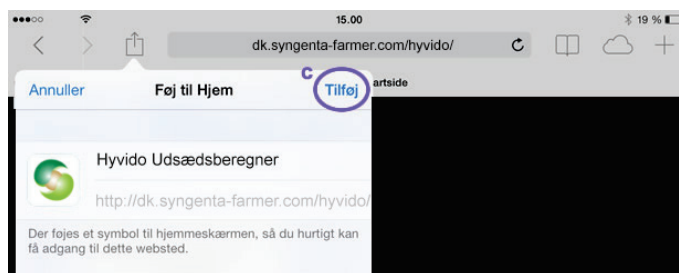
●●●○○ 15.00 19 %

dk.syngenta-farmer.com/hyvido/

Annuller Føj til Hjem C Tilføj artside

Hyvido Udsædsberegner

http://dk.syngenta-farmer.com/hyvido/

Der føjes et symbol til hjemmeskærmen, så du hurtigt kan få adgang til dette websted.